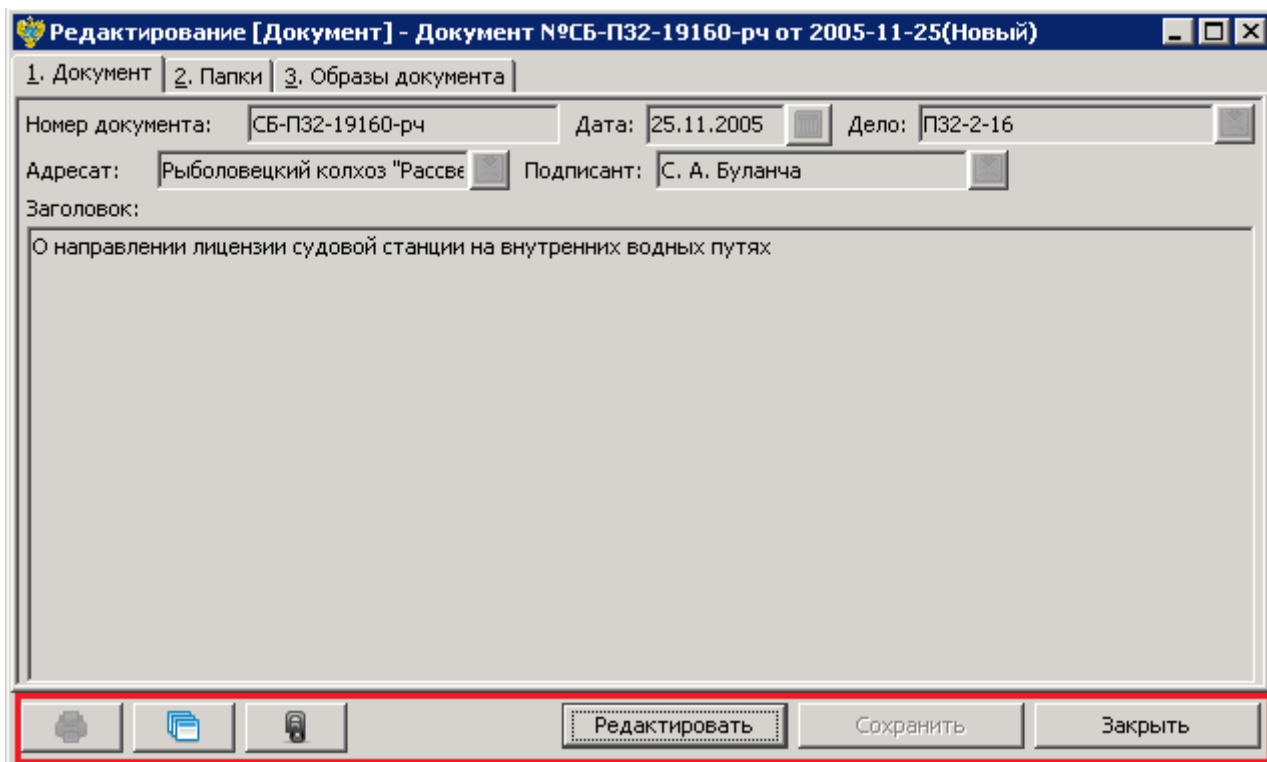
Редактирование [Документ] - Документ №СБ-П32-19160-рч от 2005-11-25(Новый)

1. Документ | 2. Папки | 3. Образы документа

Номер документа: СБ-П32-19160-рч
Дата: 25.11.2005
Дело: П32-2-16
Адресат: Рыболовецкий колхоз "Рассве
Подписант: С. А. Буланча
Заголовок:
О направлении лицензии судовой станции на внутренних водных путях

Редактировать | Сохранить | Закрыть